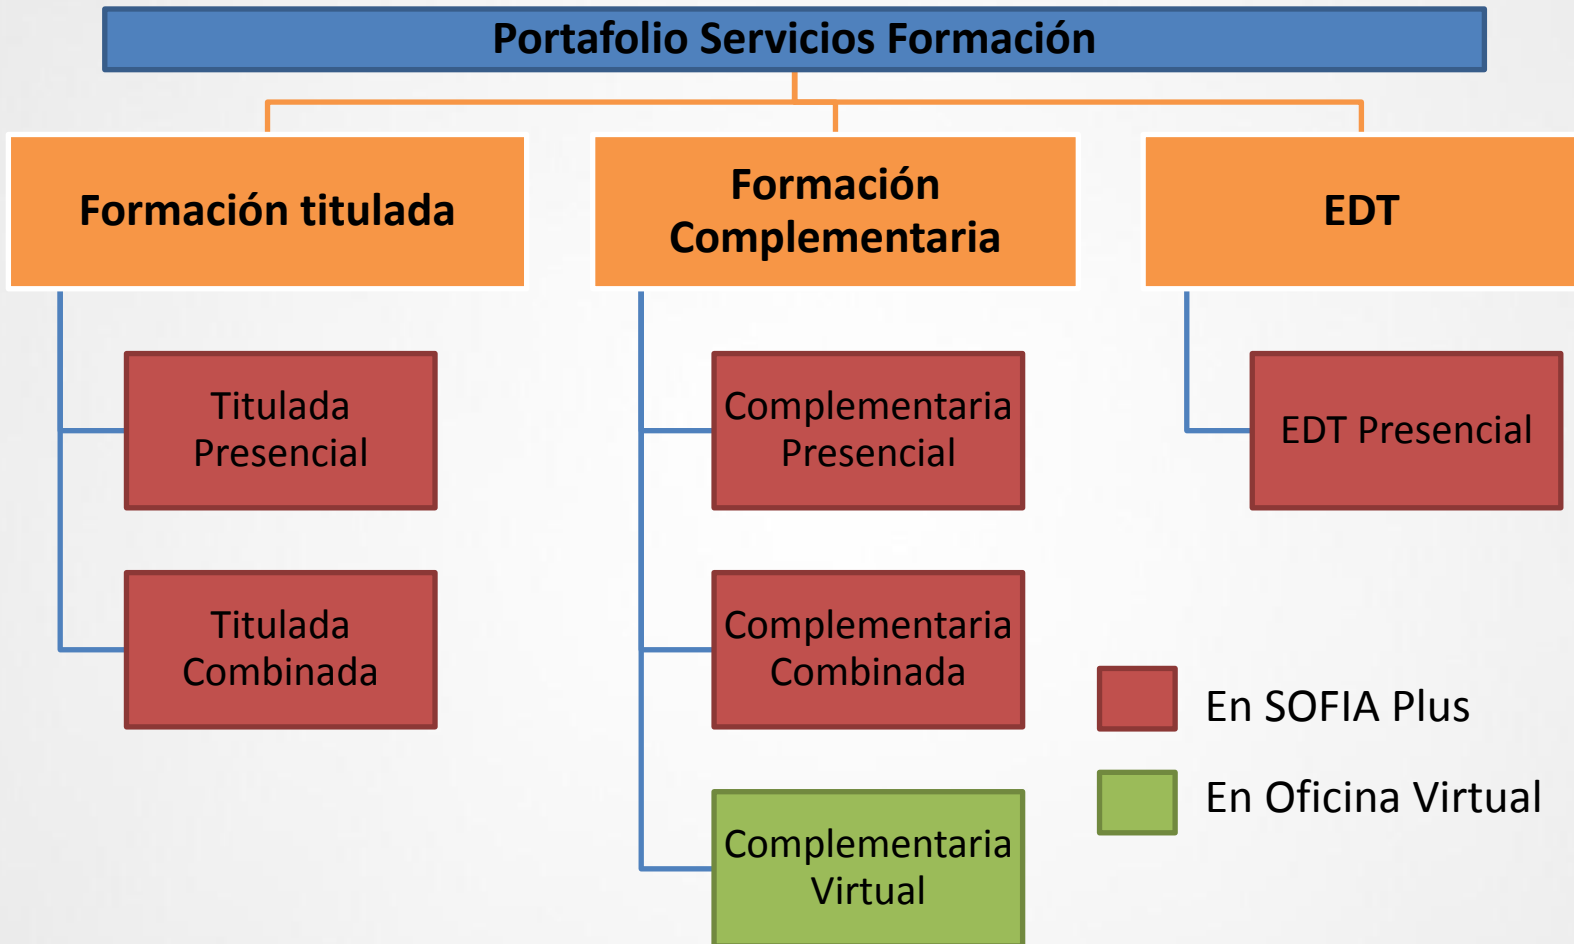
Portafolio Servicios Formación

Formación titulada

Titulada Presencial

Titulada Combinada

Formación Complementaria

Complementaria Presencial

Complementaria Combinada

Complementaria Virtual

EDT

EDT Presencial

En SOFIA Plus

En Oficina Virtual